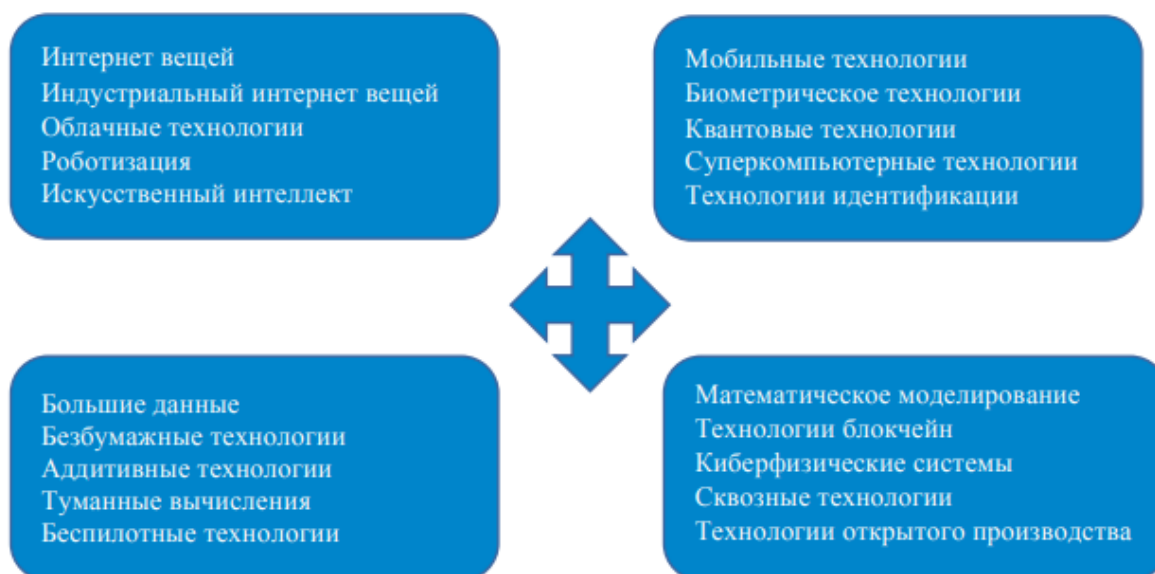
Интернет вещей
Индустриальный интернет вещей
Облачные технологии
Роботизация
Искусственный интеллект

Мобильные технологии
Биометрическое технологии
Квантовые технологии
Суперкомпьютерные технологии
Технологии идентификации

Большие данные
Безбумажные технологии
Аддитивные технологии
Туманные вычисления
Беспилотные технологии

Математическое моделирование
Технологии блокчейн
Киберфизические системы
Сквозные технологии
Технологии открытого производства